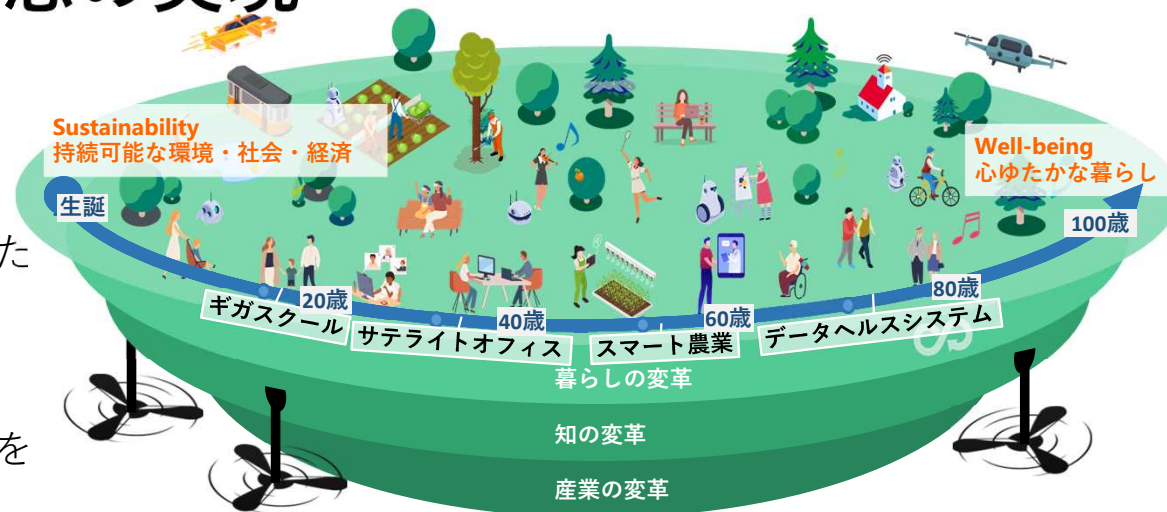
Sustainability
持続可能な環境・社会・経済

Well-being
心ゆたかな暮らし

生誕

20歳

40歳

60歳

80歳

100歳

ギガスクール

サテライトオフィス

スマート農業

データヘルスシステム

暮らしの変革

知の変革

産業の変革

た

を